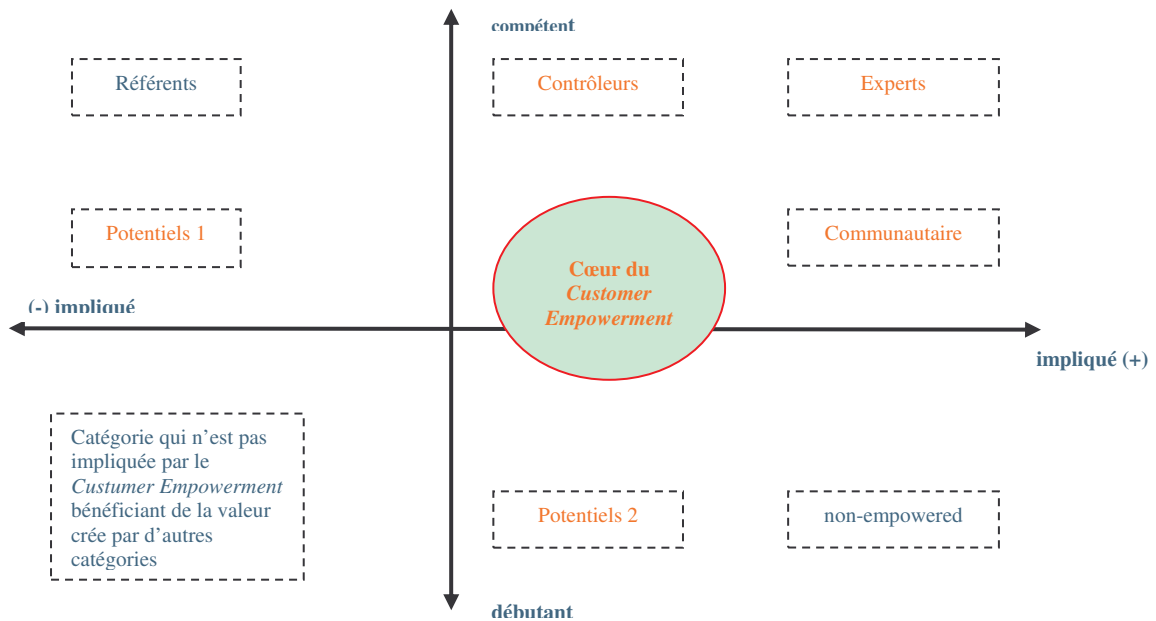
compétent

Référents

Contrôleurs

Experts

Potentiels 1

Cœur du *Customer Empowerment*

Communautaire

(-) impliqué

impliqué (+)

Catégorie qui n'est pas impliquée par le *Custumer Empowerment* bénéficiant de la valeur crée par d'autres catégories

Potentiels 2

non-empowered

débutant